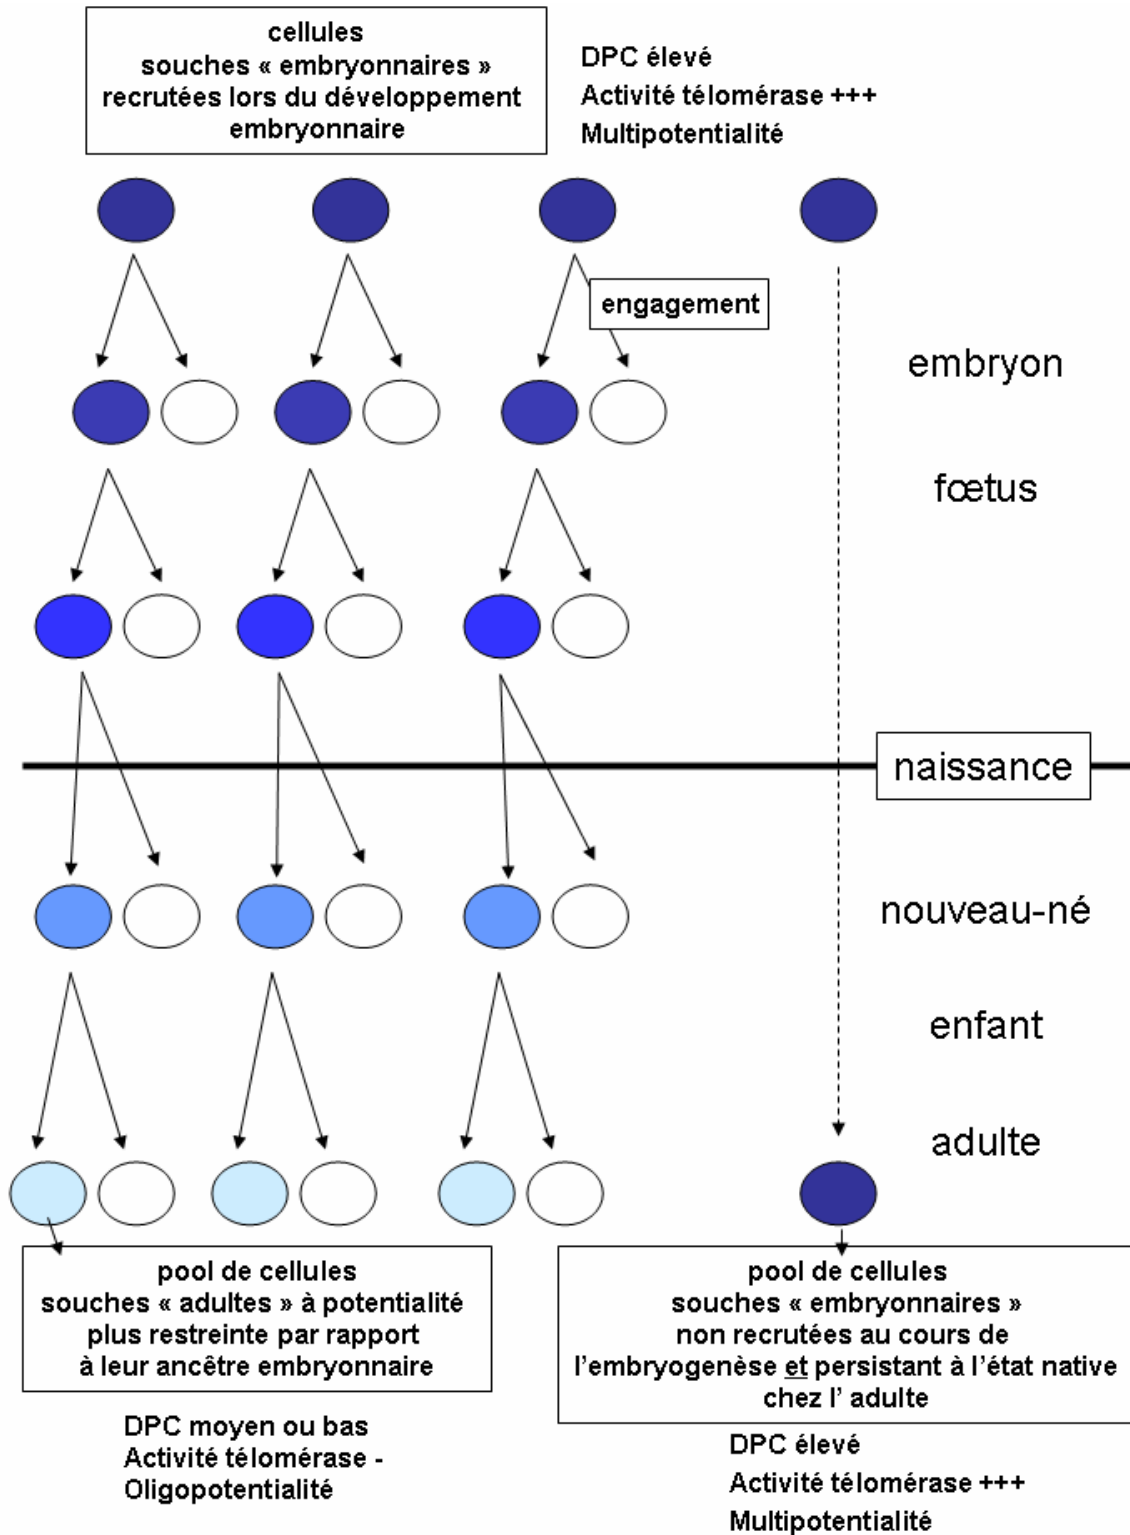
cellules souches « embryonnaires » recrutées lors du développement embryonnaire

DPC élevé
Activité télomérase +++
Multipotentialité

engagement

embryon

fœtus

naissance

nouveau-né

enfant

adulte

pool de cellules souches « adultes » à potentialité plus restreinte par rapport à leur ancêtre embryonnaire

DPC moyen ou bas
Activité télomérase -
Oligopotentialité

pool de cellules souches « embryonnaires » non recrutées au cours de l'embryogenèse et persistant à l'état native chez l' adulte

DPC élevé
Activité télomérase +++
Multipotentialité